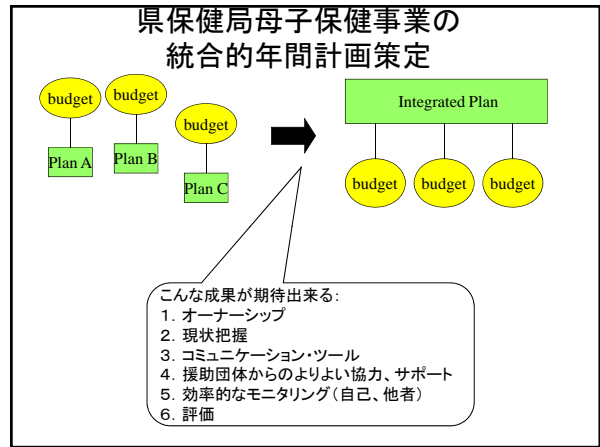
県保健局母子保健事業の
統合的年間計画策定

budget
budget
budget

Plan A
Plan B
Plan C

Integrated Plan

budget
budget
budget

こんな成果が期待出来る:
1. オーナーシップ
2. 現状把握
3. コミュニケーション・ツール
4. 援助団体からのよりよい協力、サポート
5. 効率的なモニタリング（自己、他者）
6. 評価